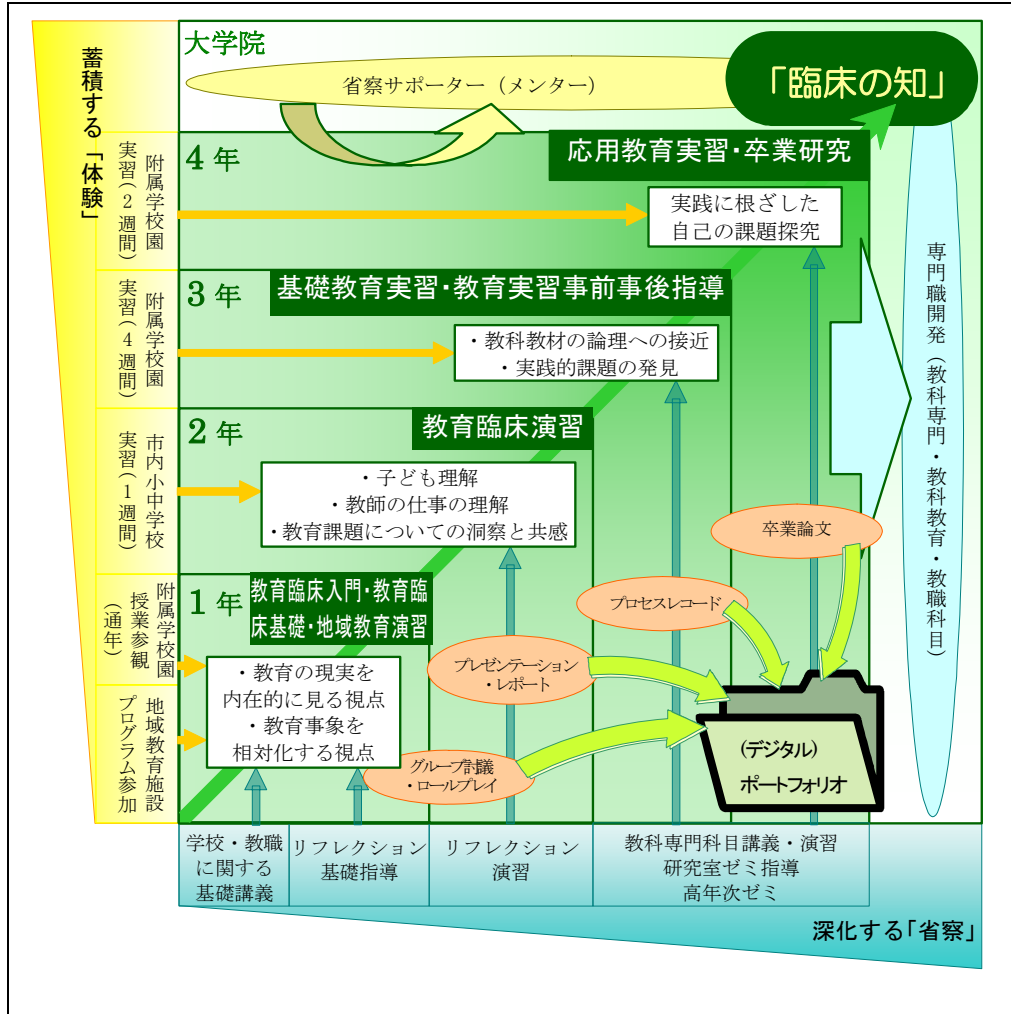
蓄積する「体験」

大学院

省察サポーター（メンター）

「臨床の知」

4年

応用教育実習・卒業研究

附属学校園
実習（2週間）

実践に根ざした
自己の課題探究

3年

基礎教育実習・教育実習事前事後指導

附属学校園
実習（4週間）

・教科教材の論理への接近
・実践的課題の発見

2年

教育臨床演習

市内小中学校
実習（1週間）

・子ども理解
・教師の仕事の理解
・教育課題についての洞察と共感

1年

教育臨床入門・教育臨床基礎・地域教育演習

附属学校園
授業参観（通年）

地域教育施設
プログラム参加

・教育の現実を
内在的に見る視点
・教育事象を
相対化する視点

卒業論文

プロセスレコード

プレゼンテーション
・レポート

グループ討議
・ロールプレイ

（デジタル）
ポートフォリオ

専門職開発（教科専門・教科教育・教職科目）

| 学校・教職に関する基礎講義 | リフレクション基礎指導 | リフレクション演習 | 教科専門科目講義・演習 研究室ゼミ指導 高年次ゼミ |
|---|---|---|---|

深化する「省察」